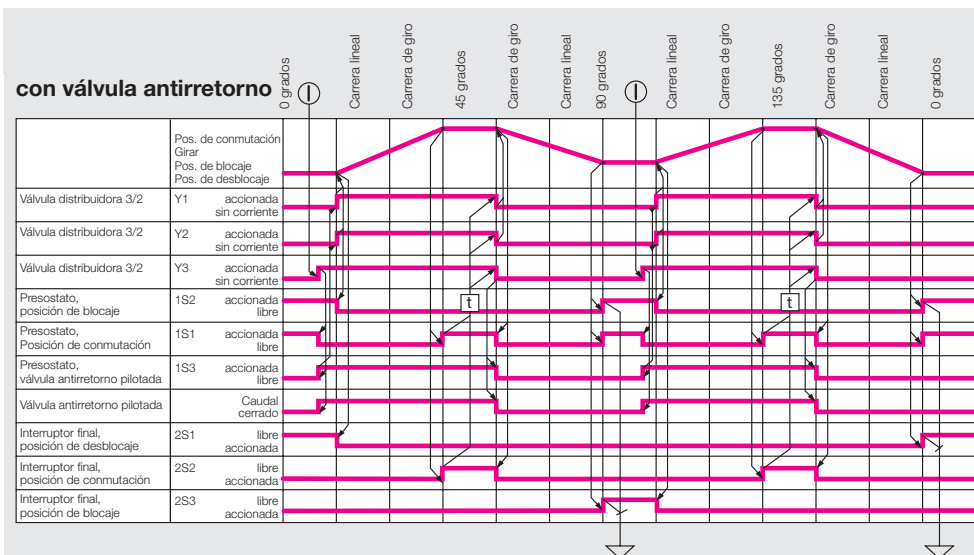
con válvula antirretorno

0 grados
Carrera lineal
Carrera de giro
45 grados
Carrera de giro
Carrera lineal
90 grados
Carrera lineal
Carrera de giro
135 grados
Carrera de giro
Carrera lineal
0 grados

| | | |
|---|---|---|
| | | Pos. de conmutación Girar Pos. de blocaje Pos. de desblocaje |
| Válvula distribuidora 3/2 | Y1 | accionada sin corriente |
| Válvula distribuidora 3/2 | Y2 | accionada sin corriente |
| Válvula distribuidora 3/2 | Y3 | accionada sin corriente |
| Presostato, posición de blocaje | 1S2 | accionada libre |
| Presostato, Posición de conmutación | 1S1 | accionada libre |
| Presostato, válvula antirretorno pilotada | 1S3 | accionada libre |
| Válvula antirretorno pilotada | | Caudal cerrado |
| Interruptor final, posición de desblocaje | 2S1 | libre accionada |
| Interruptor final, posición de conmutación | 2S2 | libre accionada |
| Interruptor final, posición de blocaje | 2S3 | libre accionada |

t
t